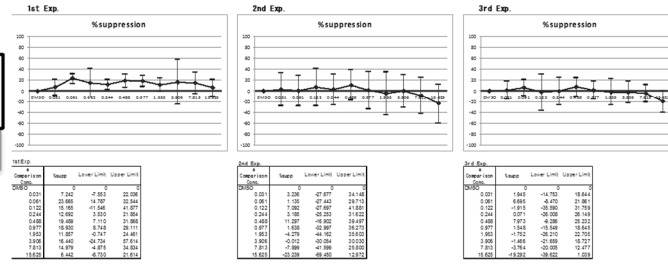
1st Exp.

%suppression

100
80
60
40
20
0
-20
-40
-60
-80
-100

DMSO 0.031 0.061 0.122 0.244 0.488 0.977 1.953 3.906 7.813 15.625

1st Exp.

| Comparison Conc. | %supp | Lower Limit | Upper Limit |
|---|---|---|---|
| DMSO | 0 | 0 | 0 |
| 0.031 | 7.242 | -7.553 | 22.036 |
| 0.061 | 23.685 | 14.787 | 32.544 |
| 0.122 | 15.165 | -11.546 | 41.877 |
| 0.244 | 12.692 | 3.530 | 21.854 |
| 0.488 | 19.489 | 7.110 | 31.868 |
| 0.977 | 18.930 | 8.748 | 29.111 |
| 1.953 | 11.857 | -0.747 | 24.461 |
| 3.906 | 16.440 | -24.734 | 57.614 |
| 7.813 | 14.979 | -4.875 | 34.834 |
| 15.625 | 6.442 | -8.730 | 21.614 |

2nd Exp.

%suppression

100
80
60
40
20
0
-20
-40
-60
-80
-100

DMSO 0.031 0.061 0.122 0.244 0.488 0.977 1.953 3.906 7.813 15.625

2nd Exp.

| Comparison Conc. | %supp | Lower Limit | Upper Limit |
|---|---|---|---|
| DMSO | 0 | 0 | 0 |
| 0.031 | 3.236 | -27.677 | 34.148 |
| 0.061 | 1.135 | -27.443 | 29.713 |
| 0.122 | 7.092 | -27.697 | 41.881 |
| 0.244 | 3.185 | -25.253 | 31.622 |
| 0.488 | 11.297 | -16.902 | 39.497 |
| 0.977 | 1.638 | -32.997 | 36.273 |
| 1.953 | -4.279 | -44.162 | 35.603 |
| 3.906 | -0.012 | -30.054 | 30.030 |
| 7.813 | -7.899 | -41.598 | 25.800 |
| 15.625 | -23.239 | -59.450 | 12.972 |

3rd Exp.

%suppression

100
80
60
40
20
0
-20
-40
-60
-80
-100

DMSO 0.031 0.061 0.122 0.244 0.488 0.977 1.953 3.906 7.813 15.625

3rd Exp.

| Comparison Conc. | %supp | Lower Limit | Upper Limit |
|---|---|---|---|
| DMSO | 0 | 0 | 0 |
| 0.031 | 1.945 | -14.753 | 18.644 |
| 0.061 | 6.695 | -8.470 | 21.861 |
| 0.122 | -1.915 | -35.590 | 31.759 |
| 0.244 | 0.071 | -26.006 | 26.149 |
| 0.488 | 7.973 | -9.286 | 25.232 |
| 0.977 | 1.548 | -15.549 | 18.645 |
| 1.953 | -1.752 | -28.210 | 22.705 |
| 3.906 | -1.466 | -21.659 | 18.727 |
| 7.813 | -3.764 | -20.005 | 12.477 |
| 15.625 | -19.292 | -39.622 | 1.039 |